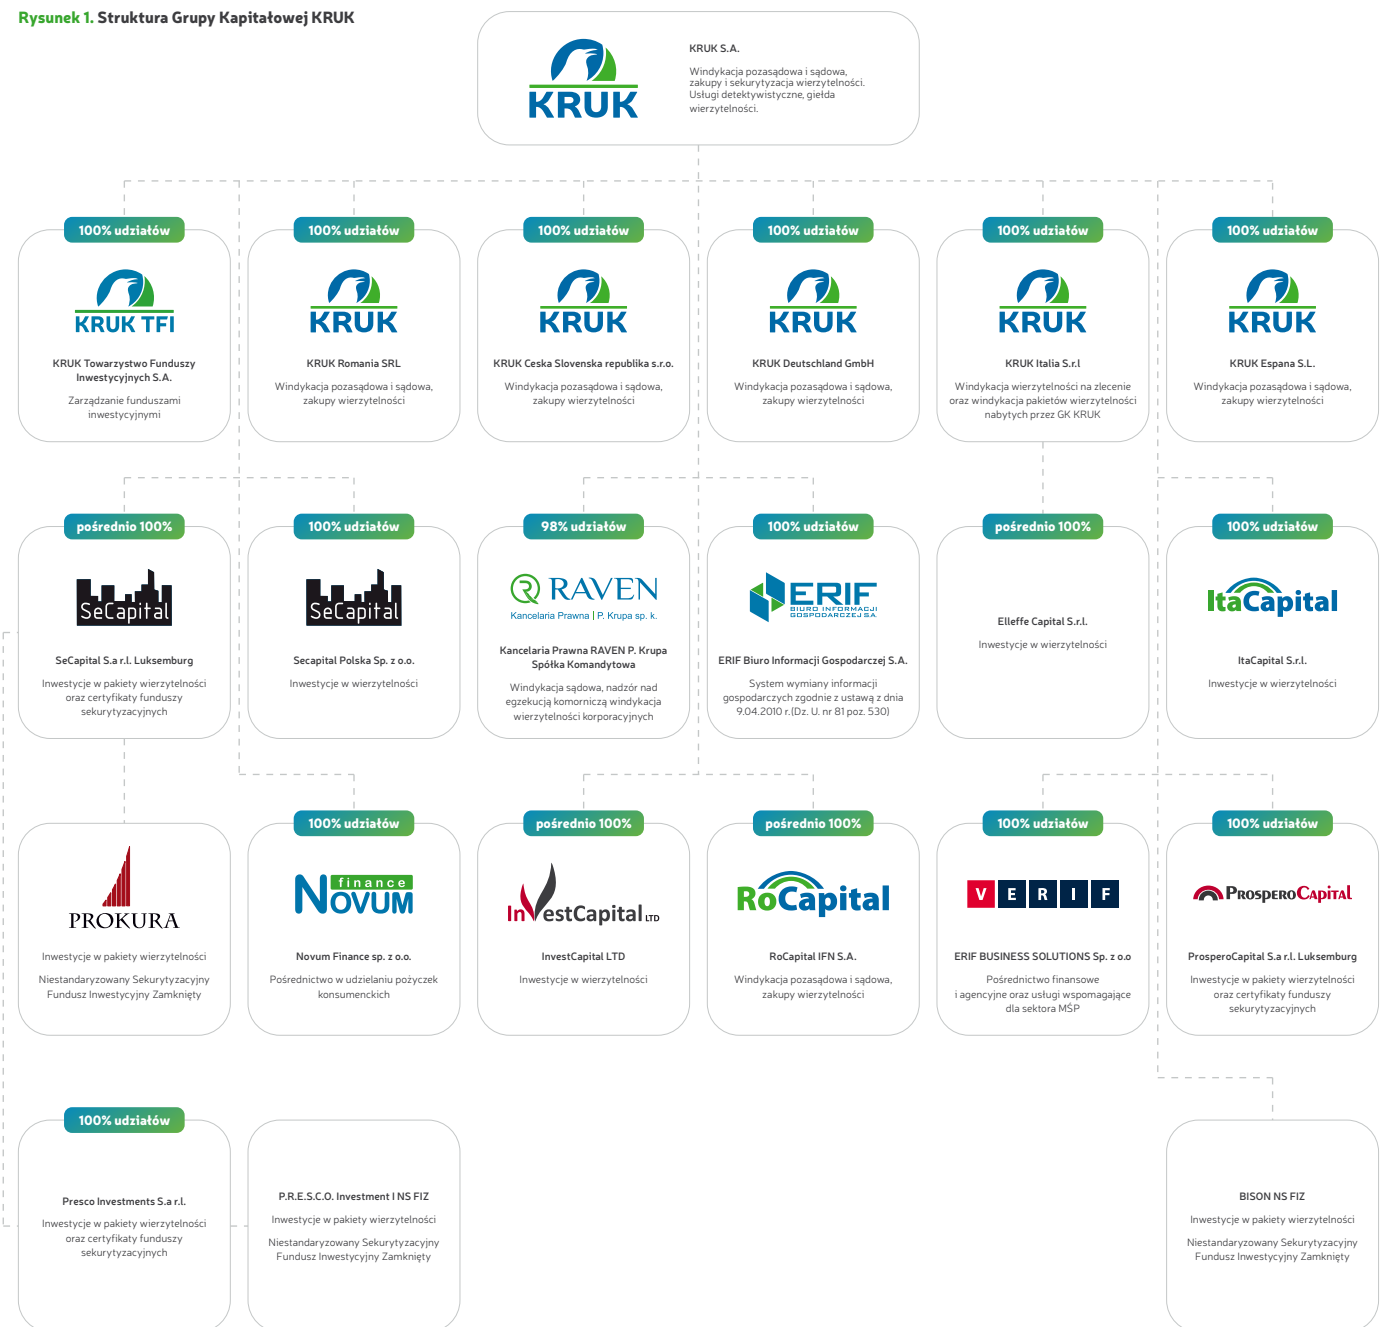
Rysunek 1. Struktura Grupy Kapitałowej KRUK

KRUK

KRUK S.A.

Windykacja pozasądowa i sądowa, zakupy i sekurytyzacja wierzytelności. Usługi detektywistyczne, giełda wierzytelności.

100% udziałów

KRUK TFI

KRUK Towarzystwo Funduszy Inwestycyjnych S.A.

Zarządzanie funduszami inwestycyjnymi

100% udziałów

KRUK

KRUK Romania SRL

Windykacja pozasądowa i sądowa, zakupy wierzytelności

100% udziałów

KRUK

KRUK Ceska Slovenska republika s.r.o.

Windykacja pozasądowa i sądowa, zakupy wierzytelności

100% udziałów

KRUK

KRUK Deutschland GmbH

Windykacja pozasądowa i sądowa, zakupy wierzytelności

100% udziałów

KRUK

KRUK Italia S.r.l

Windykacja wierzytelności na zlecenie oraz windykacja pakietów wierzytelności nabytych przez GK KRUK

100% udziałów

KRUK

KRUK Espana S.L.

Windykacja pozasądowa i sądowa, zakupy wierzytelności

pośrednio 100%

SeCapital

SeCapital S.a r.l. Luksemburg

Inwestycje w pakiety wierzytelności oraz certyfikaty funduszy sekurytyzacyjnych

100% udziałów

SeCapital

Secapital Polska Sp. z o.o.

Inwestycje w wierzytelności

98% udziałów

RAVEN
Kancelaria Prawna | P. Krupa sp. k.

Kancelaria Prawna RAVEN P. Krupa Spółka Komandytowa

Windykacja sądowa, nadzór nad egzekucją komorniczą windykacja wierzytelności korporacyjnych

100% udziałów

ERIF
BIURO INFORMACJI GOSPODARCZEJ S.A.

ERIF Biuro Informacji Gospodarczej S.A.

System wymiany informacji gospodarczych zgodnie z ustawą z dnia 9.04.2010 r.(Dz. U. nr 81 poz. 530)

pośrednio 100%

Elleffe Capital S.r.l.

Inwestycje w wierzytelności

100% udziałów

ItaCapital

ItaCapital S.r.l.

Inwestycje w wierzytelności

PROKURA

Inwestycje w pakiety wierzytelności

Niestandaryzowany Sekurytyzacyjny Fundusz Inwestycyjny Zamknięty

100% udziałów

finance NOVUM

Novum Finance sp. z o.o.

Pośrednictwo w udzielaniu pożyczek konsumenckich

pośrednio 100%

InvestCapital LTD

InvestCapital LTD

Inwestycje w wierzytelności

pośrednio 100%

RoCapital

RoCapital IFN S.A.

Windykacja pozasądowa i sądowa, zakupy wierzytelności

100% udziałów

V E R I F

ERIF BUSINESS SOLUTIONS Sp. z o.o

Pośrednictwo finansowe i agencyjne oraz usługi wspomagające dla sektora MŚP

100% udziałów

ProsperoCapital

ProsperoCapital S.a r.l. Luksemburg

Inwestycje w pakiety wierzytelności oraz certyfikaty funduszy sekurytyzacyjnych

100% udziałów

Presco Investments S.a r.l.

Inwestycje w pakiety wierzytelności oraz certyfikaty funduszy sekurytyzacyjnych

P.R.E.S.C.O. Investment I NS FIZ

Inwestycje w pakiety wierzytelności

Niestandaryzowany Sekurytyzacyjny Fundusz Inwestycyjny Zamknięty

BISON NS FIZ

Inwestycje w pakiety wierzytelności

Niestandaryzowany Sekurytyzacyjny Fundusz Inwestycyjny Zamknięty